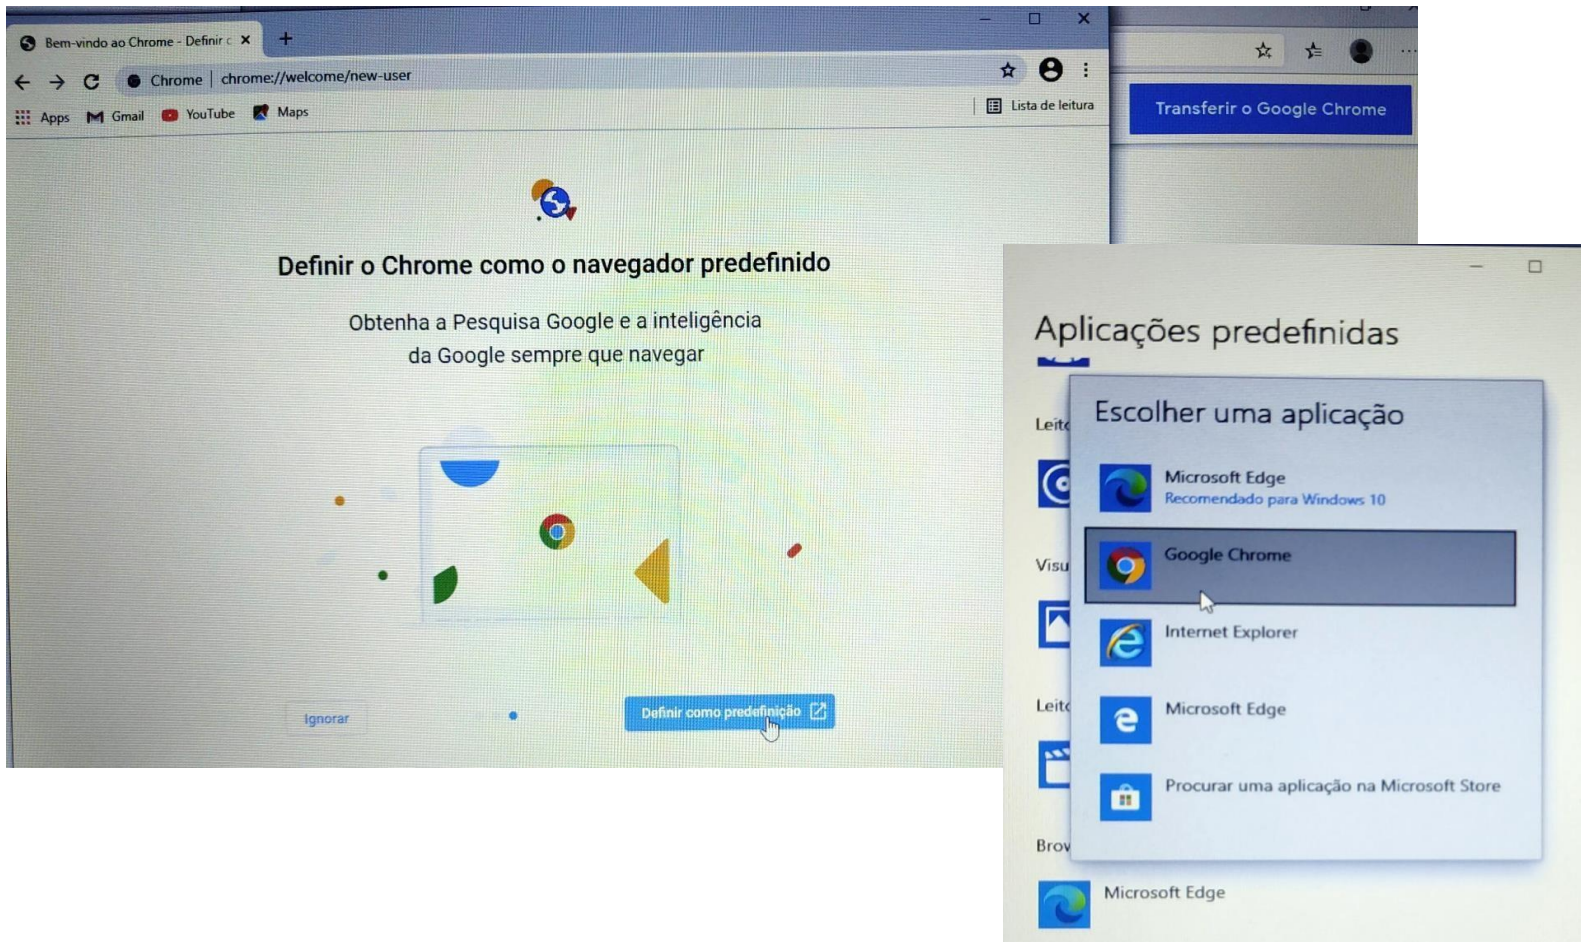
Bem-vindo ao Chrome - Definir c ×
+
Chrome | chrome://welcome/new-user
Apps Gmail YouTube Maps
Lista de leitura

Transferir o Google Chrome

Definir o Chrome como o navegador predefinido

Obtenha a Pesquisa Google e a inteligência da Google sempre que navegar

Ignorar
Definir como predefinição

Aplicações predefinidas

Leit
Visu
Leit
Brov

Escolher uma aplicação

Microsoft Edge
Recomendado para Windows 10

Google Chrome

Internet Explorer

Microsoft Edge

Procurar uma aplicação na Microsoft Store

Microsoft Edge